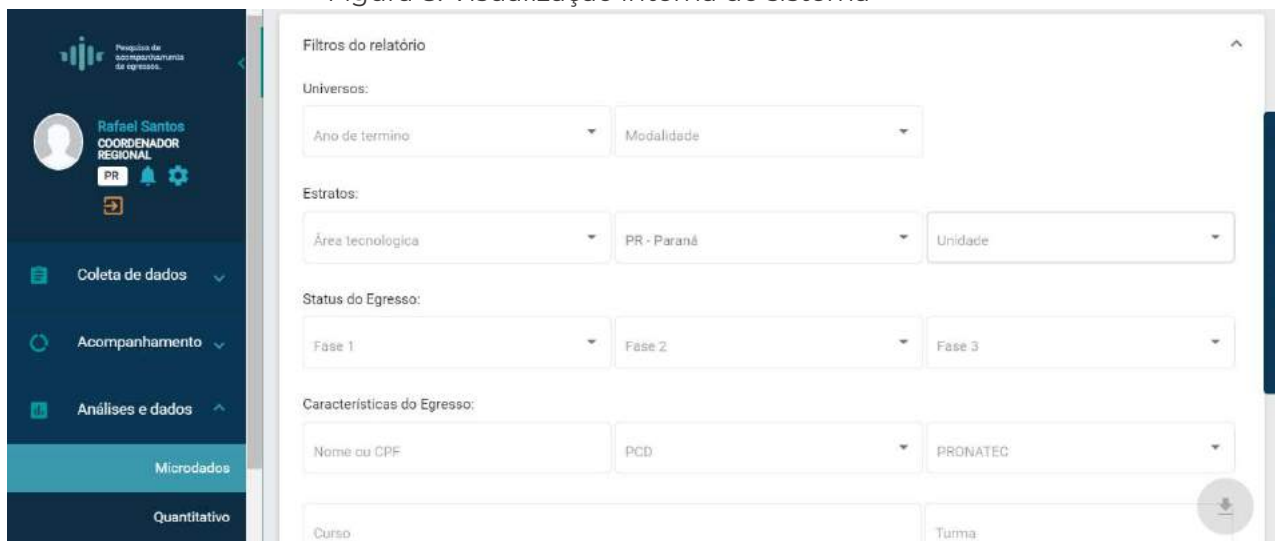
Figura 3: Visualização interna do sistema

Pesquisa de acompanhamento de egressos.

Rafael Santos
COORDENADOR REGIONAL
PR

Coleta de dados

Acompanhamento

Análises e dados

Microdados

Quantitativo

Filtros do relatório

Universos:

Ano de termino

Modalidade

Estratos:

Área tecnologica

PR - Paraná

Unidade

Status do Egresso:

Fase 1

Fase 2

Fase 3

Características do Egresso:

Nome ou CPF

PCD

PRONATEC

Curso

Turma